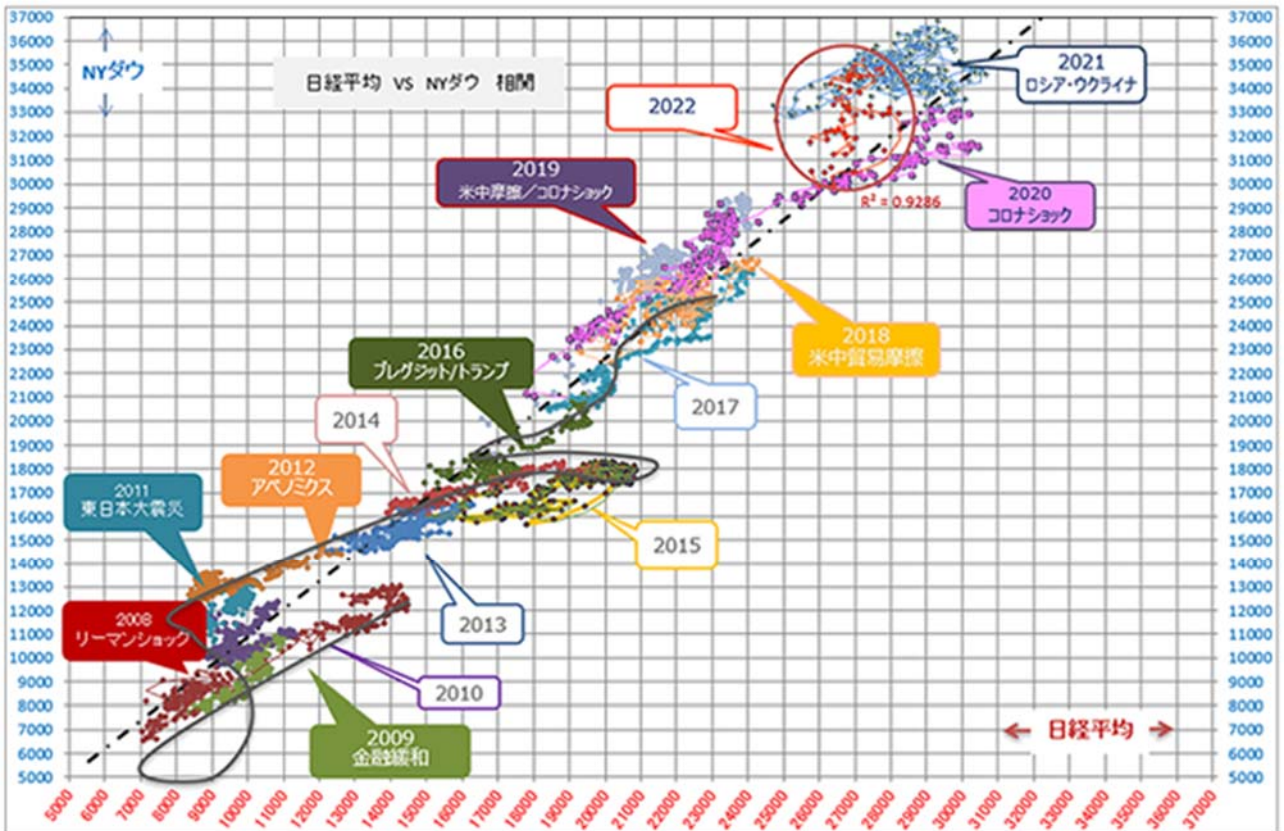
37000
36000
35000
34000
33000
32000
31000
30000
29000
28000
27000
26000
25000
24000
23000
22000
21000
20000
19000
18000
17000
16000
15000
14000
13000
12000
11000
10000
9000
8000
7000
6000
5000

NYダウ

日経平均 VS NYダウ 相関

2021
ロシア・ウクライナ

2022

2019
米中摩擦／コロナショック

2020
コロナショック

$R^2 = 0.9286$

2018
米中貿易摩擦

2016
ブレグジット/トランプ

2017

2014

2012
アベノミクス

2011
東日本大震災

2015

2013

2008
リーマンショック

2010

2009
金融緩和

日経平均

5000 6000 7000 8000 9000 10000 11000 12000 13000 14000 15000 16000 17000 18000 19000 20000 21000 22000 23000 24000 25000 26000 27000 28000 29000 30000 31000 32000 33000 34000 35000 36000 37000

37000
36000
35000
34000
33000
32000
31000
30000
29000
28000
27000
26000
25000
24000
23000
22000
21000
20000
19000
18000
17000
16000
15000
14000
13000
12000
11000
10000
9000
8000
7000
6000
5000